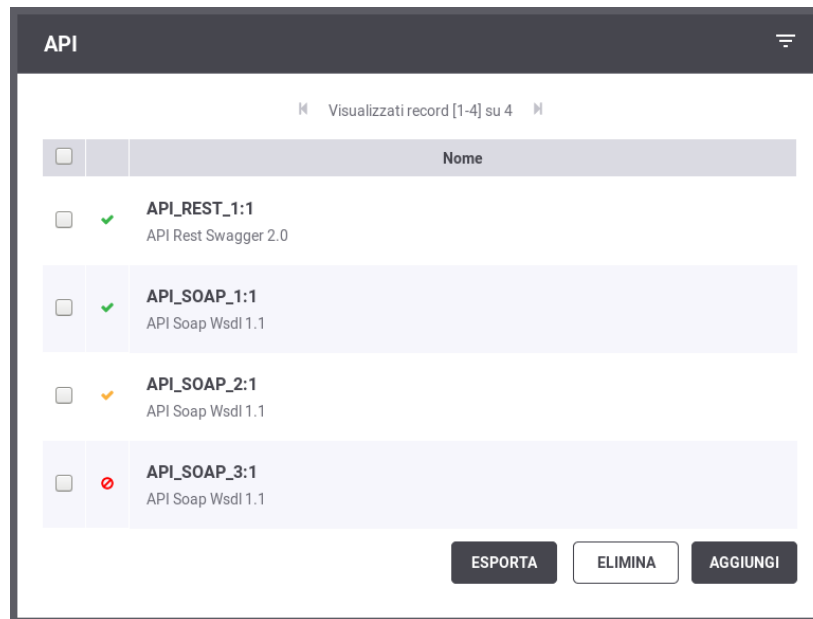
API

Visualizzati record [1-4] su 4

| | | Nome |
|---|---|---|
| | | API_REST_1:1 API Rest Swagger 2.0 |
| | | API_SOAP_1:1 API Soap Wsdl 1.1 |
| | | API_SOAP_2:1 API Soap Wsdl 1.1 |
| | | API_SOAP_3:1 API Soap Wsdl 1.1 |

ESPORTA ELIMINA AGGIUNGI